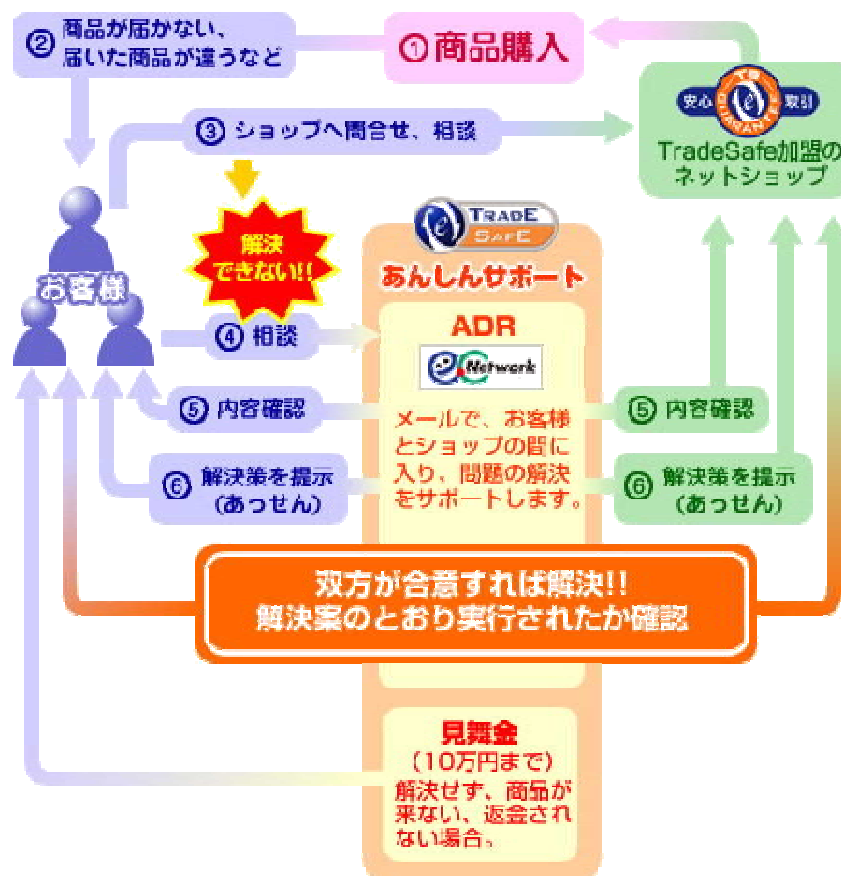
② 商品が届かない、届いた商品が違うなど

① 商品購入

安心 取引

TradeSafe加盟のネットショップ

③ ショップへ問合せ、相談

解決できない!!

お客様

TRADE SAFE

あんしんサポート

④ 相談

ADR

Network

⑤ 内容確認

メールで、お客様とショップの間に入り、問題の解決をサポートします。

⑤ 内容確認

⑥ 解決策を提示（あっせん）

⑥ 解決策を提示（あっせん）

双方が合意すれば解決!!
解決案のとおり実行されたか確認

見舞金
（10万円まで）
解決せず、商品が来ない、返金されない場合。